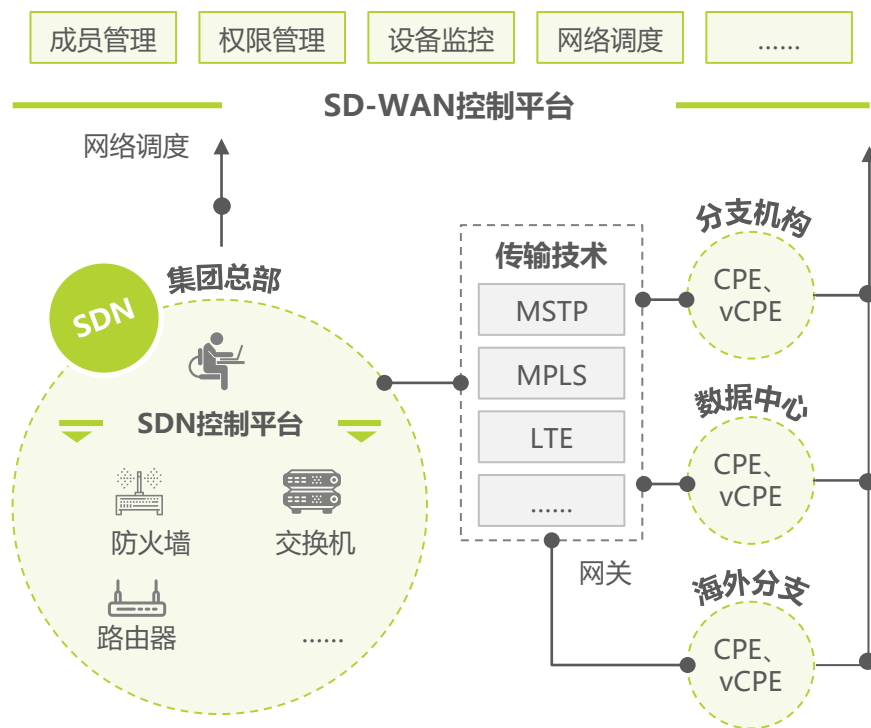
成员管理 权限管理 设备监控 网络调度 ......

SD-WAN控制平台

网络调度

集团总部

SDN

SDN控制平台

防火墙 交换机

路由器 ......

传输技术

MSTP

MPLS

LTE

......

网关

分支机构

CPE、vCPE

数据中心

CPE、vCPE

海外分支

CPE、vCPE